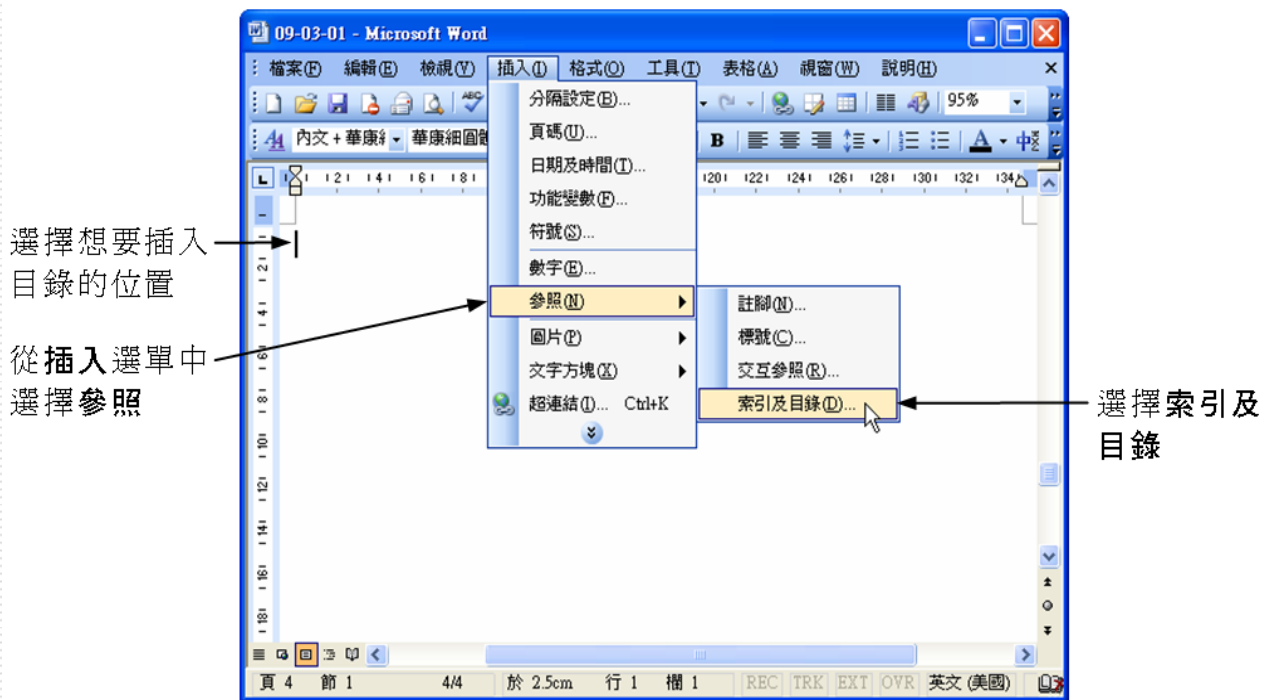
09-03-01 - Microsoft Word

檔案(F) 編輯(E) 檢視(V) 插入(I) 格式(O) 工具(T) 表格(A) 視窗(W) 說明(H)

95%

內文 + 華康細 華康細圓體

分隔設定(B)...
頁碼(U)...
日期及時間(T)...
功能變數(F)...
符號(S)...
數字(E)...
參照(N)
圖片(P)
文字方塊(X)
超連結(I)... Ctrl+K

註腳(N)...
標號(C)...
交互參照(R)...
索引及目錄(D)...

選擇想要插入目錄的位置

從插入選單中選擇參照

選擇索引及目錄

頁 4 節 1 4/4 於 2.5cm 行 1 欄 1 REC TRK EXT OVR 英文 (美國)